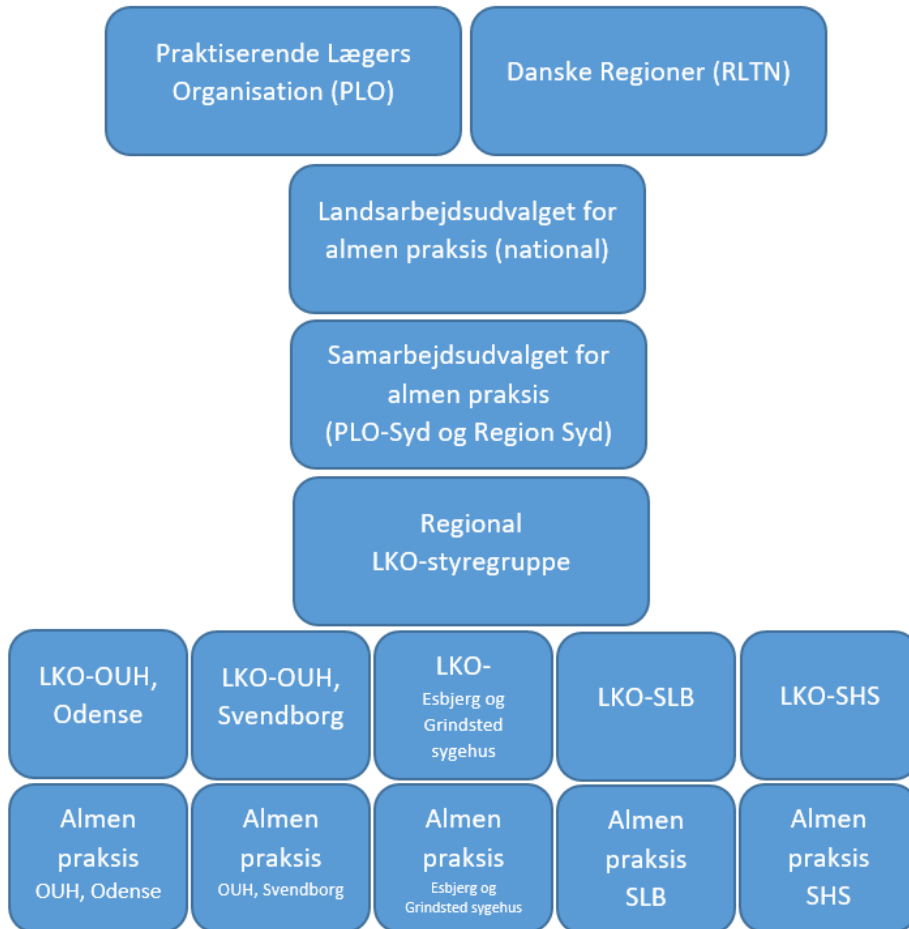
Praktiserende Lægers Organisation (PLO)

Danske Regioner (RLTN)

Landsarbejdsudvalget for almen praksis (national)

Samarbejdsudvalget for almen praksis (PLO-Syd og Region Syd)

Regional LKO-styregruppe

LKO-OUH, Odense

LKO-OUH, Svendborg

LKO- Esbjerg og Grindsted sygehus

LKO-SLB

LKO-SHS

Almen praksis OUH, Odense

Almen praksis OUH, Svendborg

Almen praksis Esbjerg og Grindsted sygehus

Almen praksis SLB

Almen praksis SHS